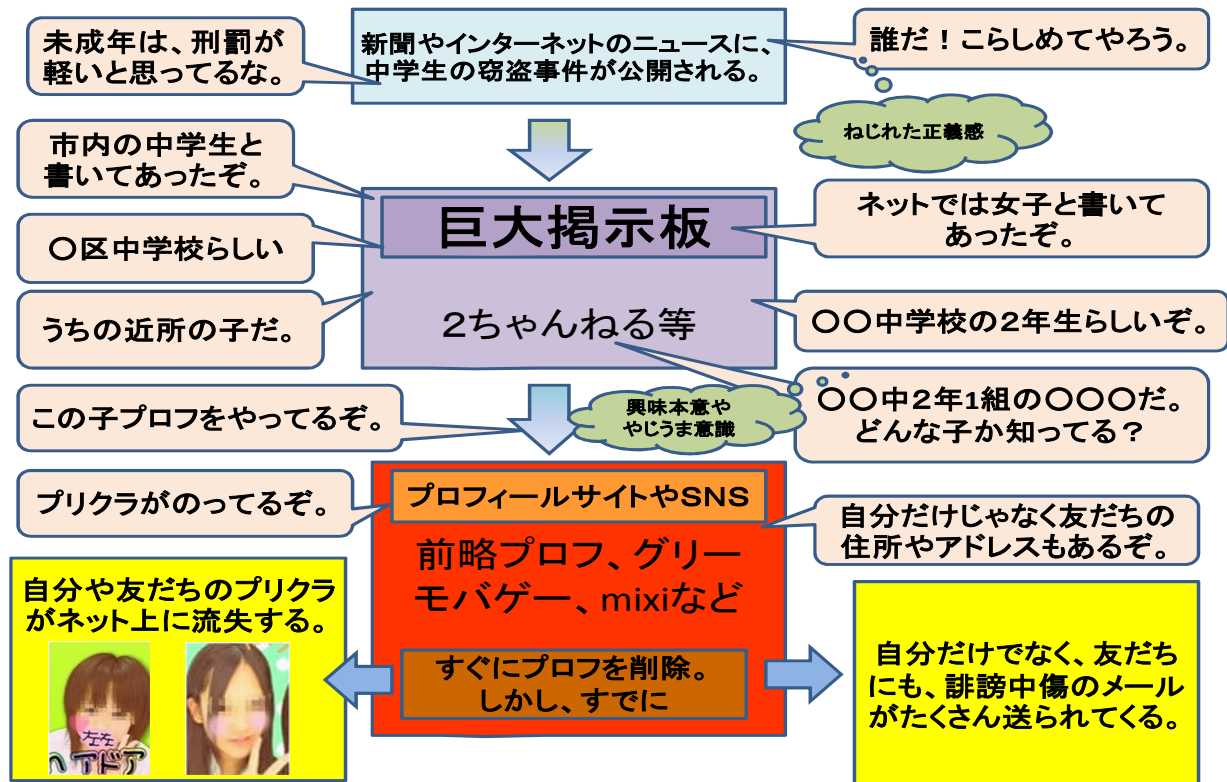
未成年は、刑罰が軽いと思ってるな。

新聞やインターネットのニュースに、中学生の窃盗事件が公開される。

誰だ！こらしめてやろう。

ねじれた正義感

市内の中学生と書いてあったぞ。

巨大掲示板

ネットでは女子と書いてあったぞ。

○区中学校らしい

2ちゃんねる等

うちの近所の子だ。

○○中学校の2年生らしいぞ。

興味本意ややじうま意識

○○中2年1組の○○○だ。どんな子か知ってる？

この子プロフをやってるぞ。

プリクラがのってるぞ。

プロフィールサイトやSNS

前略プロフ、グリーモバゲー、mixiなど

自分だけじゃなく友だちの住所やアドレスもあるぞ。

自分や友だちのプリクラがネット上に流失する。

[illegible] ヘアドア

すぐにプロフを削除。しかし、すでに

自分だけでなく、友だちにも、誹謗中傷のメールがたくさん送られてくる。